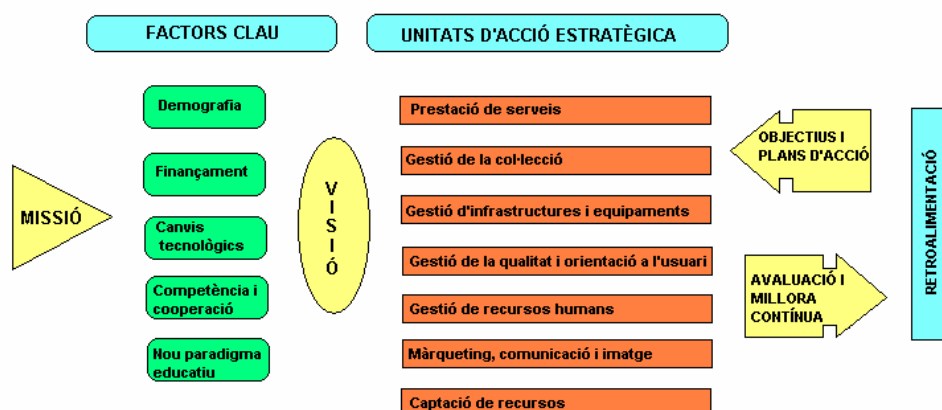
FACTORS CLAU

UNITATS D'ACCIÓ ESTRATÈGICA

MISSIÓ

Demografia

Finançament

Canvis tecnològics

Competència i cooperació

Nou paradigma educatiu

VISIÓ

Prestació de serveis

Gestió de la col·lecció

Gestió d'infrastructures i equipaments

Gestió de la qualitat i orientació a l'usuari

Gestió de recursos humans

Màrqueting, comunicació i imatge

Captació de recursos

OBJECTIUS I PLANS D'ACCIÓ

AVALUACIÓ I MILLORA CONTÍNUA

RETROALIMENTACIÓ